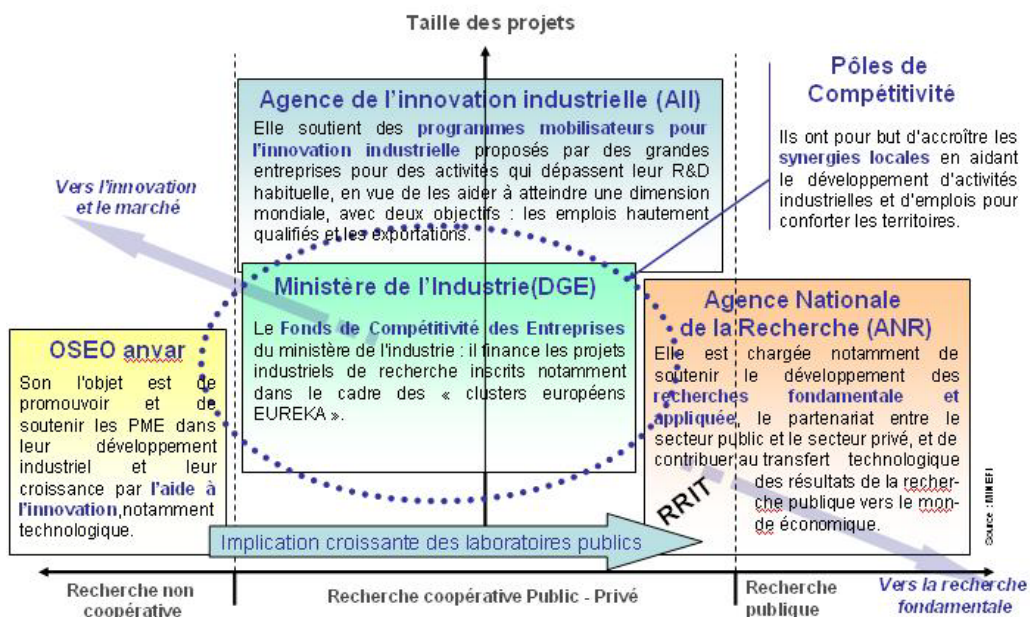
Taille des projets

Agence de l'innovation industrielle (AII)

Elle soutient des programmes mobilisateurs pour l'innovation industrielle proposés par des grandes entreprises pour des activités qui dépassent leur R&D habituelle, en vue de les aider à atteindre une dimension mondiale, avec deux objectifs : les emplois hautement qualifiés et les exportations.

Pôles de Compétitivité

Ils ont pour but d'accroître les synergies locales en aidant le développement d'activités industrielles et d'emplois pour conforter les territoires.

Vers l'innovation et le marché

Ministère de l'Industrie(DGE)

Le Fonds de Compétitivité des Entreprises du ministère de l'industrie : il finance les projets industriels de recherche inscrits notamment dans le cadre des « clusters européens EUREKA ».

Agence Nationale de la Recherche (ANR)

Elle est chargée notamment de soutenir le développement des recherches fondamentale et appliquée, le partenariat entre le secteur public et le secteur privé, et de contribuer au transfert technologique des résultats de la recherche publique vers le monde économique.

OSEO anvar

Son l'objet est de promouvoir et de soutenir les PME dans leur développement industriel et leur croissance par l'aide à l'innovation,notamment technologique.

RRIT

Source : MINEFI

Implication croissante des laboratoires publics

Recherche non coopérative

Recherche coopérative Public - Privé

Recherche publique

Vers la recherche fondamentale